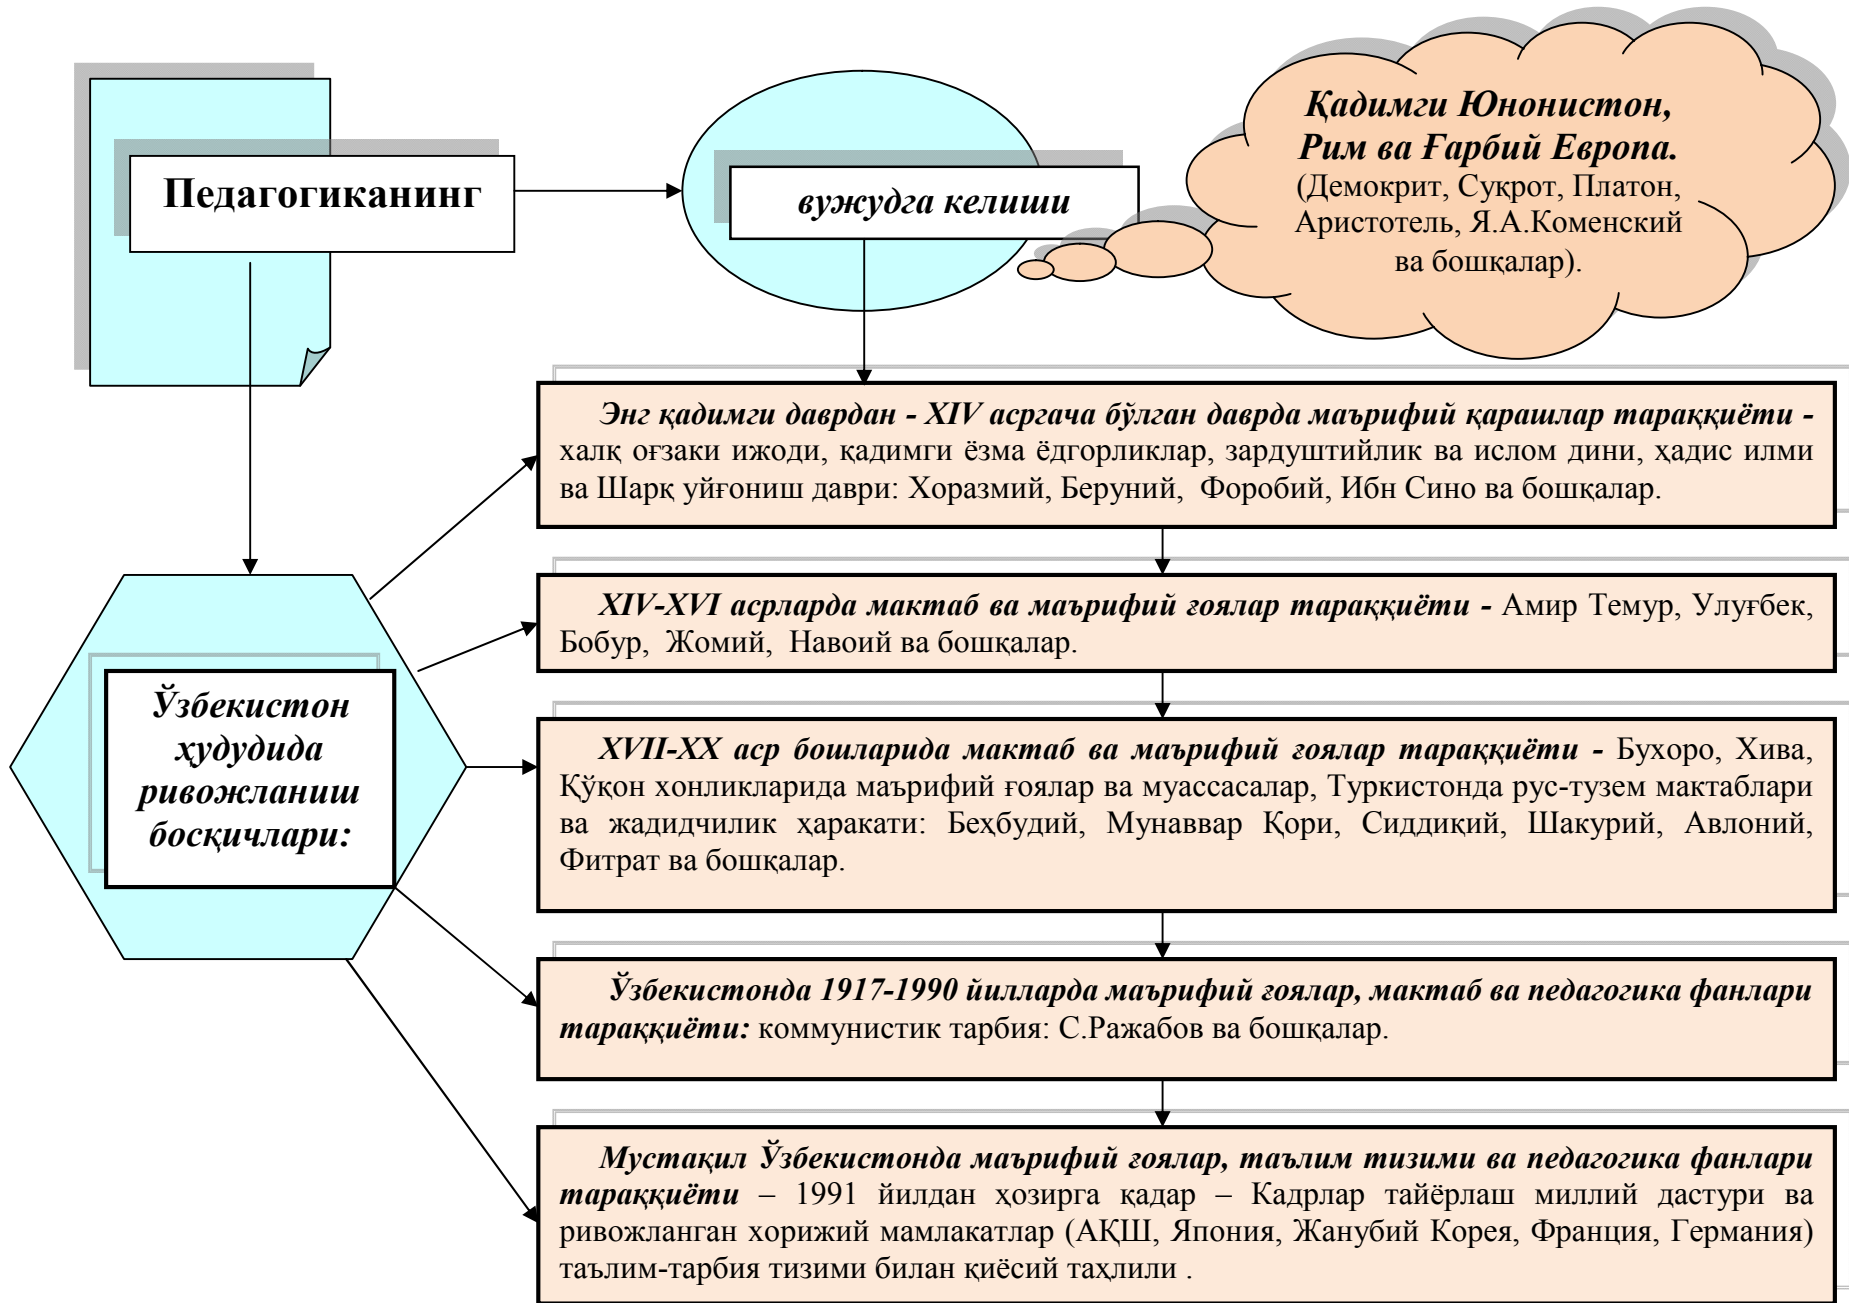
Педагогиканинг

вужудга келиши

Қадимги Юнонистон, Рим ва Ғарбий Европа. (Демокрит, Суқрот, Платон, Аристотель, Я.А.Коменский ва бошқалар).

Ўзбекистон худудида ривожланиш босқичлари:

Энг қадимги даврдан - XIV асргача бўлган даврда маърифий қарашлар тараққиёти - халқ оғзаки ижоди, қадимги ёзма ёдгорликлар, зардуштийлик ва ислом дини, ҳадис илми ва Шарқ уйғониш даври: Хоразмий, Беруний, Форобий, Ибн Сино ва бошқалар.

XIV-XVI асрларда мактаб ва маърифий ғоялар тараққиёти - Амир Темур, Улуғбек, Бобур, Жомий, Навоий ва бошқалар.

XVII-XX аср бошларида мактаб ва маърифий ғоялар тараққиёти - Бухоро, Хива, Қўқон хонликларида маърифий ғоялар ва муассасалар, Туркистонда рус-тузем мактаблари ва жадидчилик ҳаракати: Беҳбудий, Мунаввар Қори, Сиддиқий, Шакурий, Авлоний, Фитрат ва бошқалар.

Ўзбекистонда 1917-1990 йилларда маърифий ғоялар, мактаб ва педагогика фанлари тараққиёти: коммунистик тарбия: С.Ражабов ва бошқалар.

Мустақил Ўзбекистонда маърифий ғоялар, таълим тизими ва педагогика фанлари тараққиёти – 1991 йилдан ҳозирга қадар – Кадрлар тайёрлаш миллий дастури ва ривожланган хорижий мамлакатлар (АҚШ, Япония, Жанубий Корея, Франция, Германия) таълим-тарбия тизими билан қиёсий таҳлили .